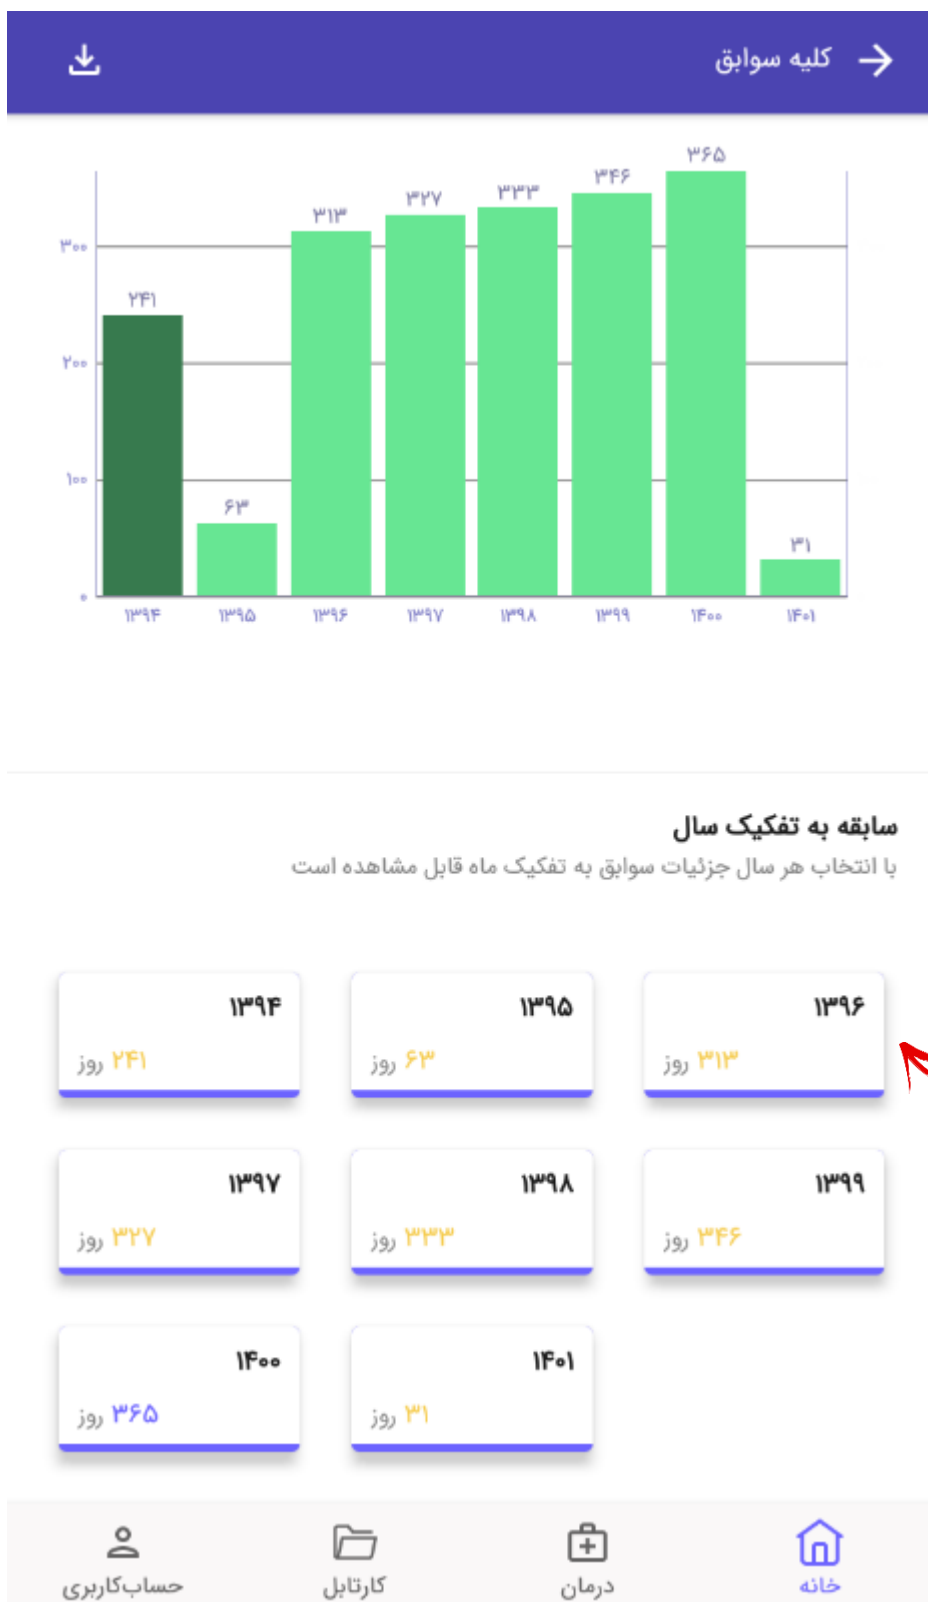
کلیه سوابق

۳۶۵
۳۴۶
۳۳۳
۳۲۷
۳۱۳
۳۰۰
۲۴۱
۲۰۰
۱۰۰
۶۳
۳۱
۰
۱۳۹۴ ۱۳۹۵ ۱۳۹۶ ۱۳۹۷ ۱۳۹۸ ۱۳۹۹ ۱۴۰۰ ۱۴۰۱

سابقه به تفکیک سال
با انتخاب هر سال جزئیات سوابق به تفکیک ماه قابل مشاهده است

۱۳۹۶
۳۱۳ روز

۱۳۹۵
۶۳ روز

۱۳۹۴
۲۴۱ روز

۱۳۹۹
۳۴۶ روز

۱۳۹۸
۳۳۳ روز

۱۳۹۷
۳۲۷ روز

۱۴۰۱
۳۱ روز

۱۴۰۰
۳۶۵ روز

خانه
درمان
کارتابل
حساب‌کاربری